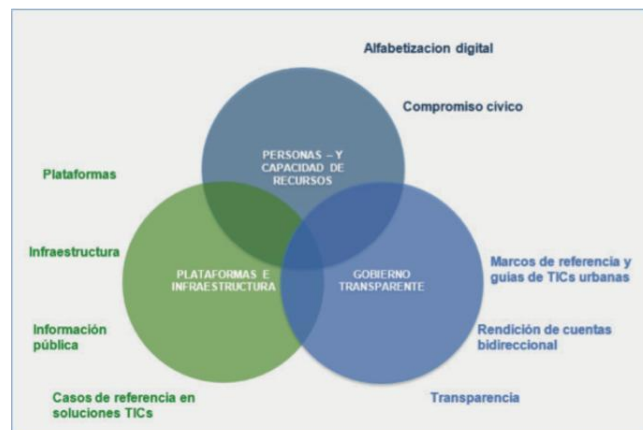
Alfabetizacion digital

Compromiso civico

PERSONAS – Y CAPACIDAD DE RECURSOS

Plataformas

Infraestructura

PLATAFORMAS E INFRAESTRUCTURA

GOBIERNO TRANSPARENTE

Marcos de referencia y guias de TICs urbanas

Información pública

Rendición de cuentas bidireccional

Casos de referencia en soluciones TICs

Transparencia